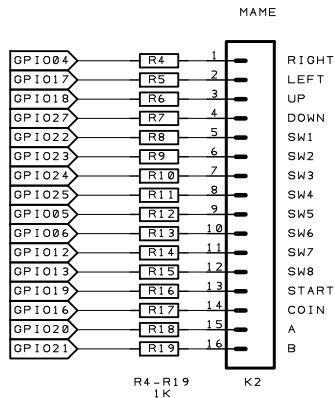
MAME

GPIO04 R4 1 RIGHT
GPIO17 R5 2 LEFT
GPIO18 R6 3 UP
GPIO27 R7 4 DOWN
GPIO22 R8 5 SW1
GPIO23 R9 6 SW2
GPIO24 R10 7 SW3
GPIO25 R11 8 SW4
GPIO05 R12 9 SW5
GPIO06 R13 10 SW6
GPIO12 R14 11 SW7
GPIO13 R15 12 SW8
GPIO19 R16 13 START
GPIO16 R17 14 COIN
GPIO20 R18 15 A
GPIO21 R19 16 B

R4-R19
1K

K2